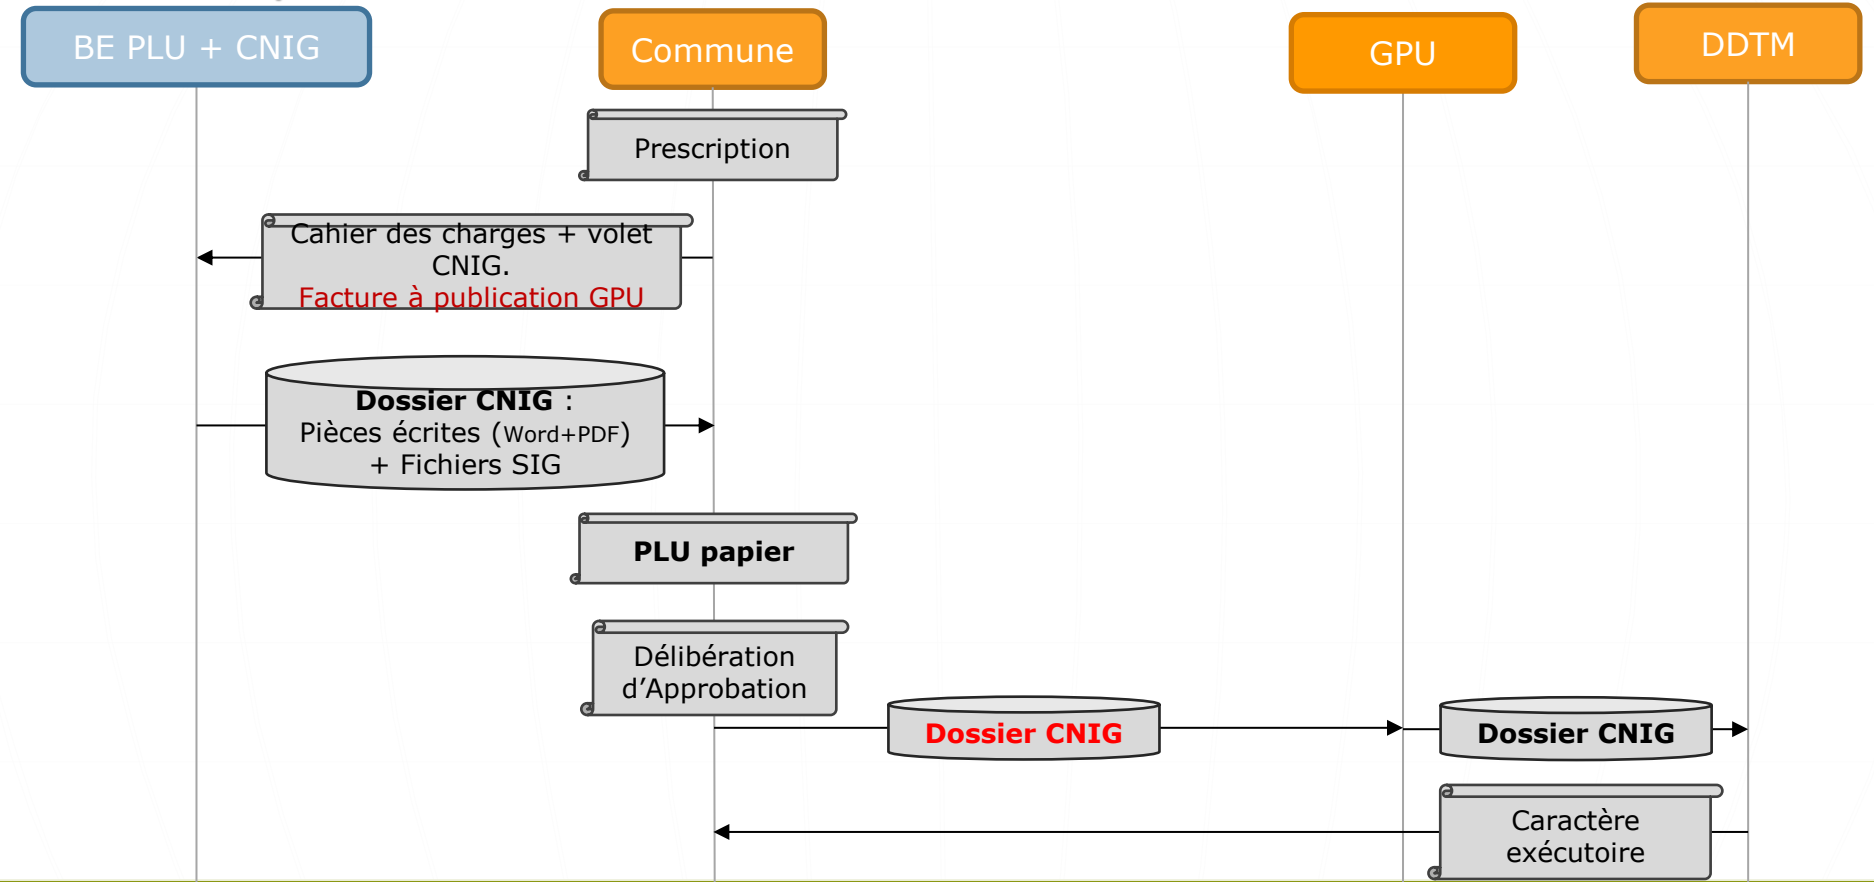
BE PLU + CNIG

Commune

GPU

DDTM

Prescription

Cahier des charges + volet CNIG.
Facture à publication GPU

**Dossier CNIG** :
Pièces écrites (Word+PDF)
+ Fichiers SIG

**PLU papier**

Délibération d'Approbation

**Dossier CNIG**

**Dossier CNIG**

Caractère exécutoire